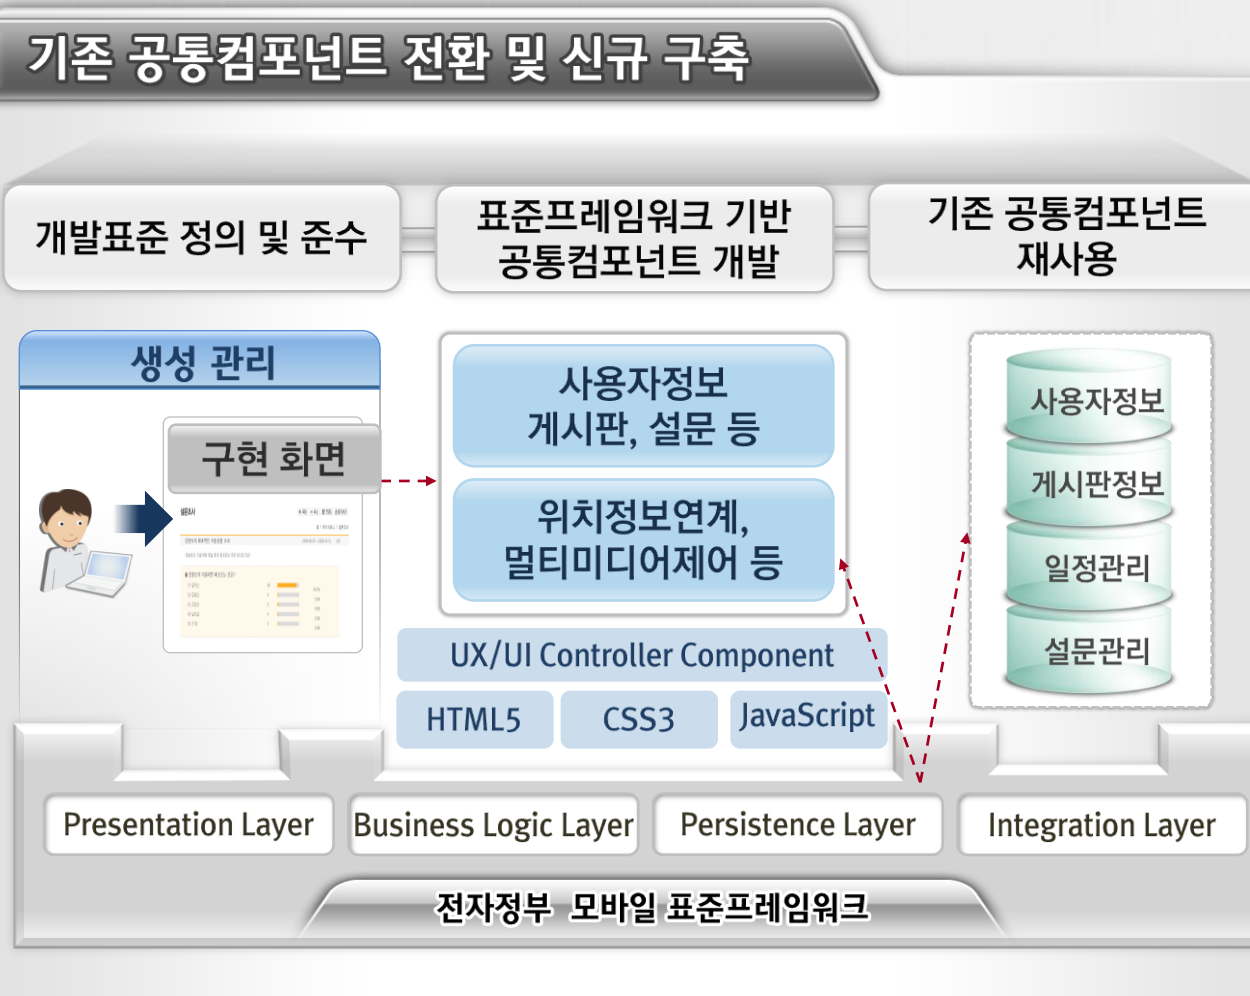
기존 공통컴포넌트 전환 및 신규 구축

개발표준 정의 및 준수

표준프레임워크 기반 공통컴포넌트 개발

기존 공통컴포넌트 재사용

생성 관리

구현 화면

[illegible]

사용자정보 게시판, 설문 등

위치정보연계, 멀티미디어제어 등

사용자정보

게시판정보

일정관리

설문관리

UX/UI Controller Component

HTML5

CSS3

JavaScript

Presentation Layer

Business Logic Layer

Persistence Layer

Integration Layer

전자정부 모바일 표준프레임워크